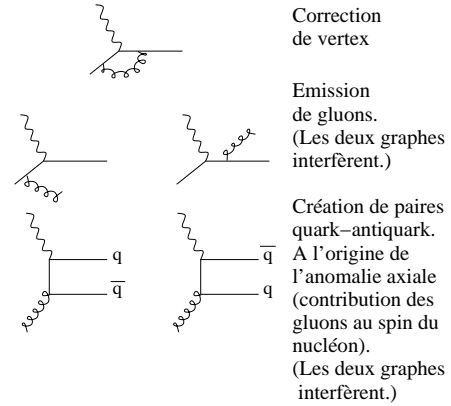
Correction de vertex

Emission de gluons. (Les deux graphes interfèrent.)

Création de paires quark–antiquark. A l'origine de l'anomalie axiale (contribution des gluons au spin du nucléon). (Les deux graphes interfèrent.)

q

$\overline{q}$

$\overline{q}$

q